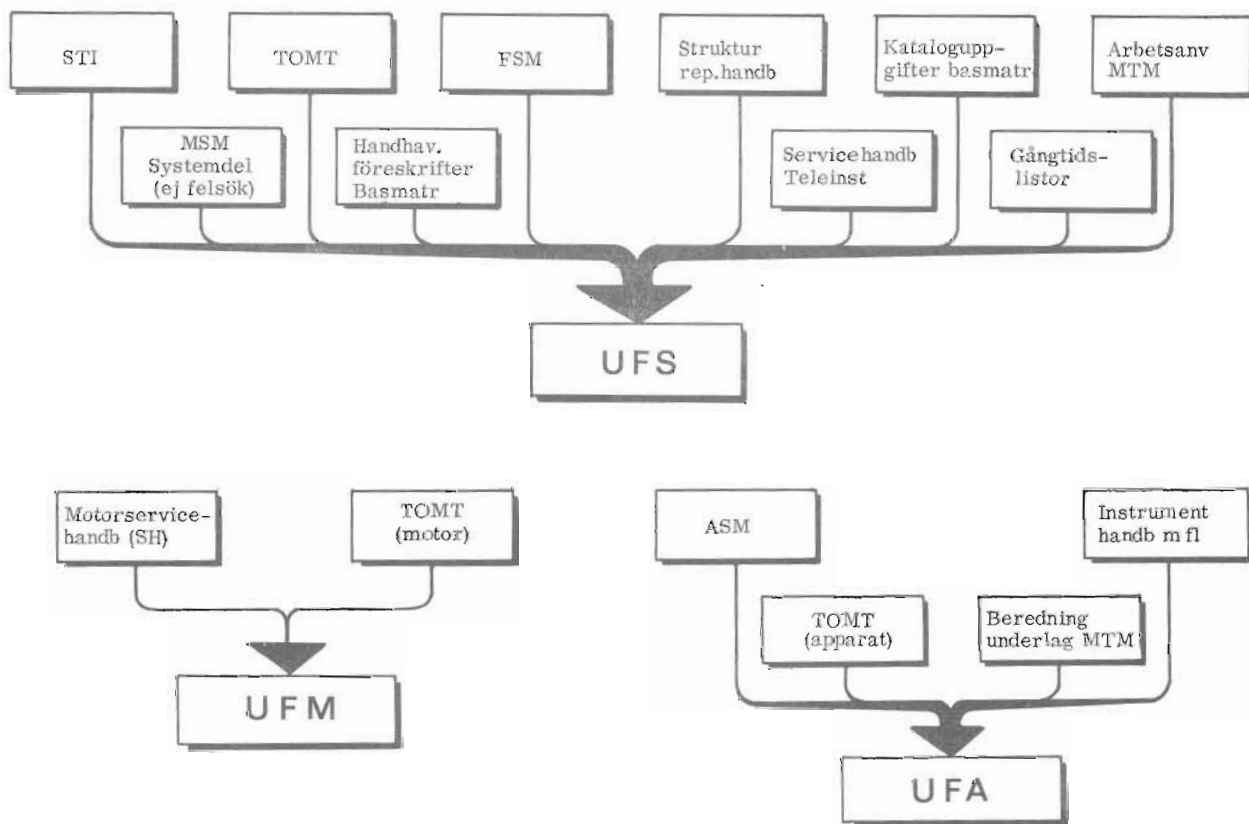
STI

TOMT

FSM

Struktur rep.handb

Kataloguppgifter basmatr

Arbetsanv MTM

MSM Systemdel (ej felsök)

Handhav. föreskrifter Basmatr

Servicehandb Teleinst

Gångtidslistor

UFS

Motorservicehandb (SH)

TOMT (motor)

UFM

ASM

Instrument handb m fl

TOMT (apparat)

Beredning underlag MTM

UFA